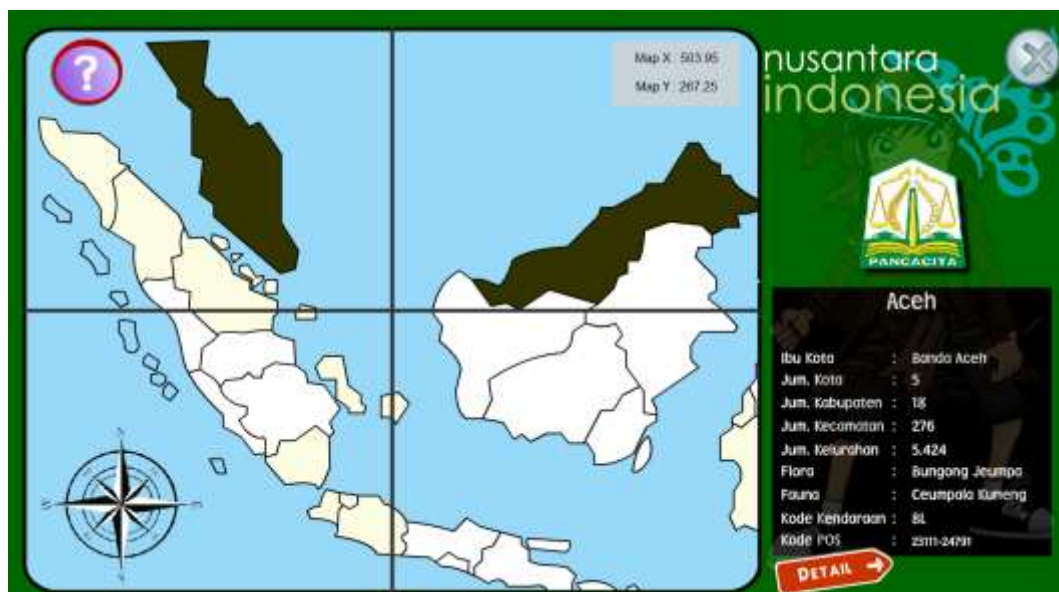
?

Map X : 503.95
Map Y : 267.25

nusantara
indonesia

PANCACITA

Aceh

| | | |
|---|---|---|
| Ibu Kota | : | Banda Aceh |
| Jum. Kota | : | 5 |
| Jum. Kabupaten | : | 18 |
| Jum. Kecamatan | : | 276 |
| Jum. Kelurahan | : | 5.424 |
| Flora | : | Bungong Jeumpa |
| Fauna | : | Ceumpala Kuneng |
| Kode Kendaraan | : | BL |
| Kode POS | : | 23111-24791 |

DETAIL